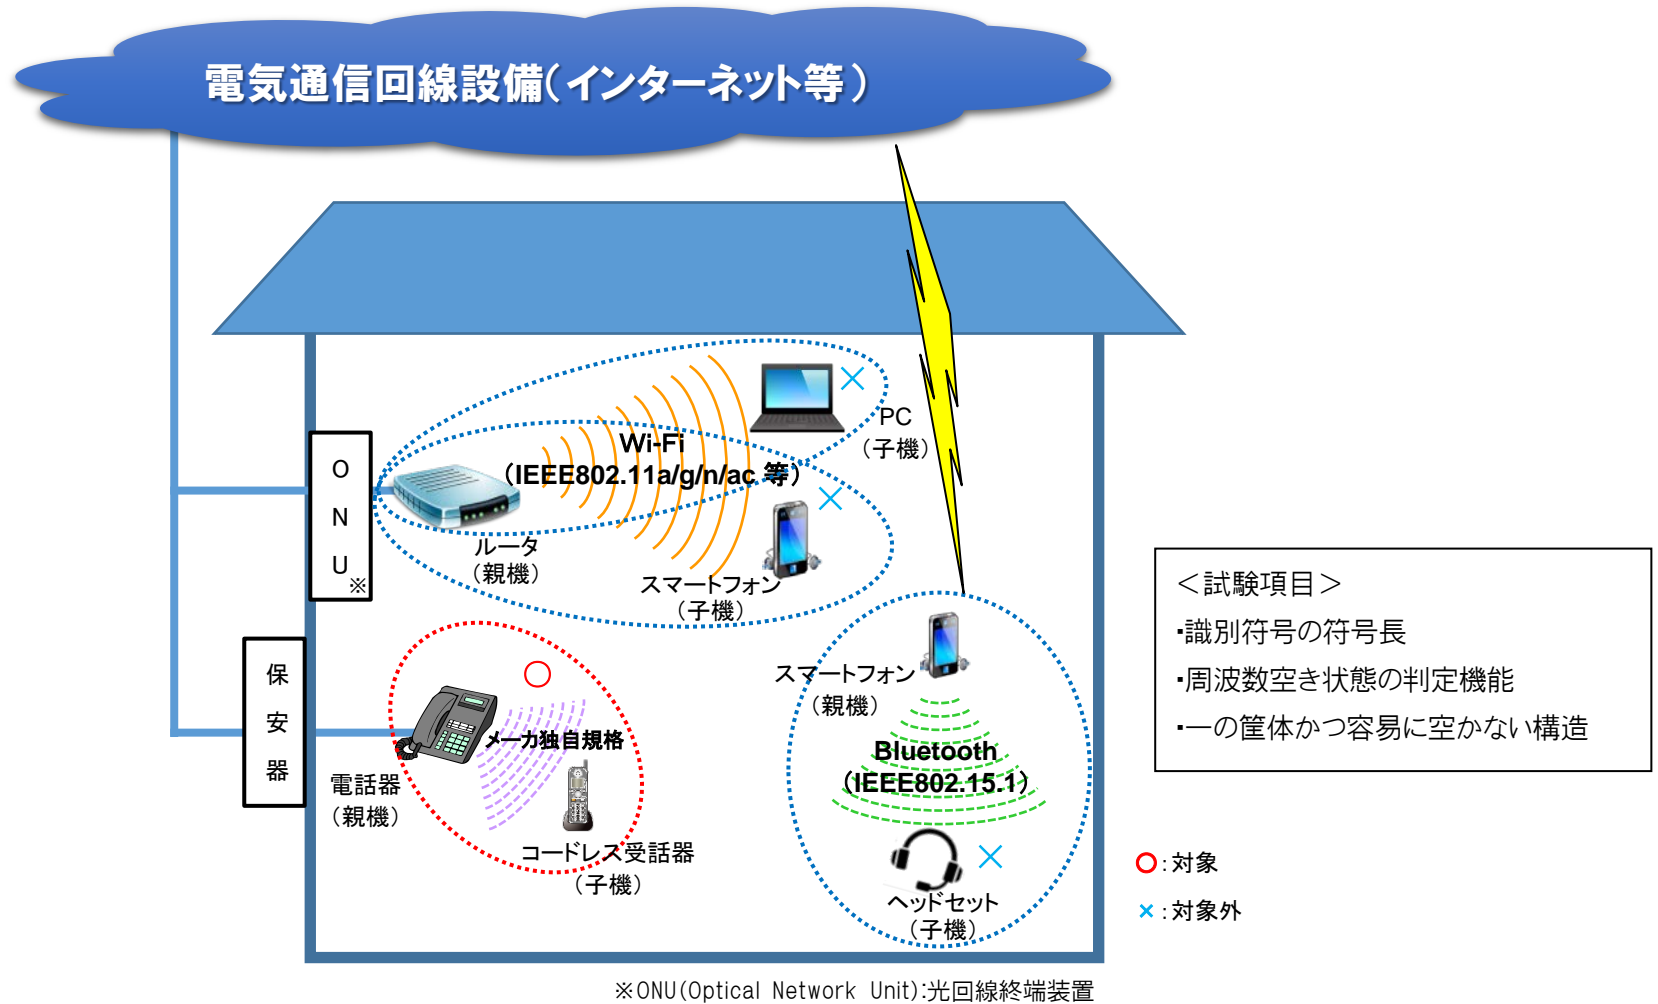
電気通信回線設備(インターネット等)

O
N
U
※

保
安
器

PC
(子機)

Wi-Fi
(IEEE802.11a/g/n/ac 等)

ルータ
(親機)

スマートフォン
(子機)

メーカ独自規格

電話器
(親機)

コードレス受話器
(子機)

スマートフォン
(親機)

Bluetooth
(IEEE802.15.1)

ヘッドセット
(子機)

<試験項目>
・識別符号の符号長
・周波数空き状態の判定機能
・一の筐体かつ容易に空かない構造

:対象
:対象外

※ONU(Optical Network Unit):光回線終端装置